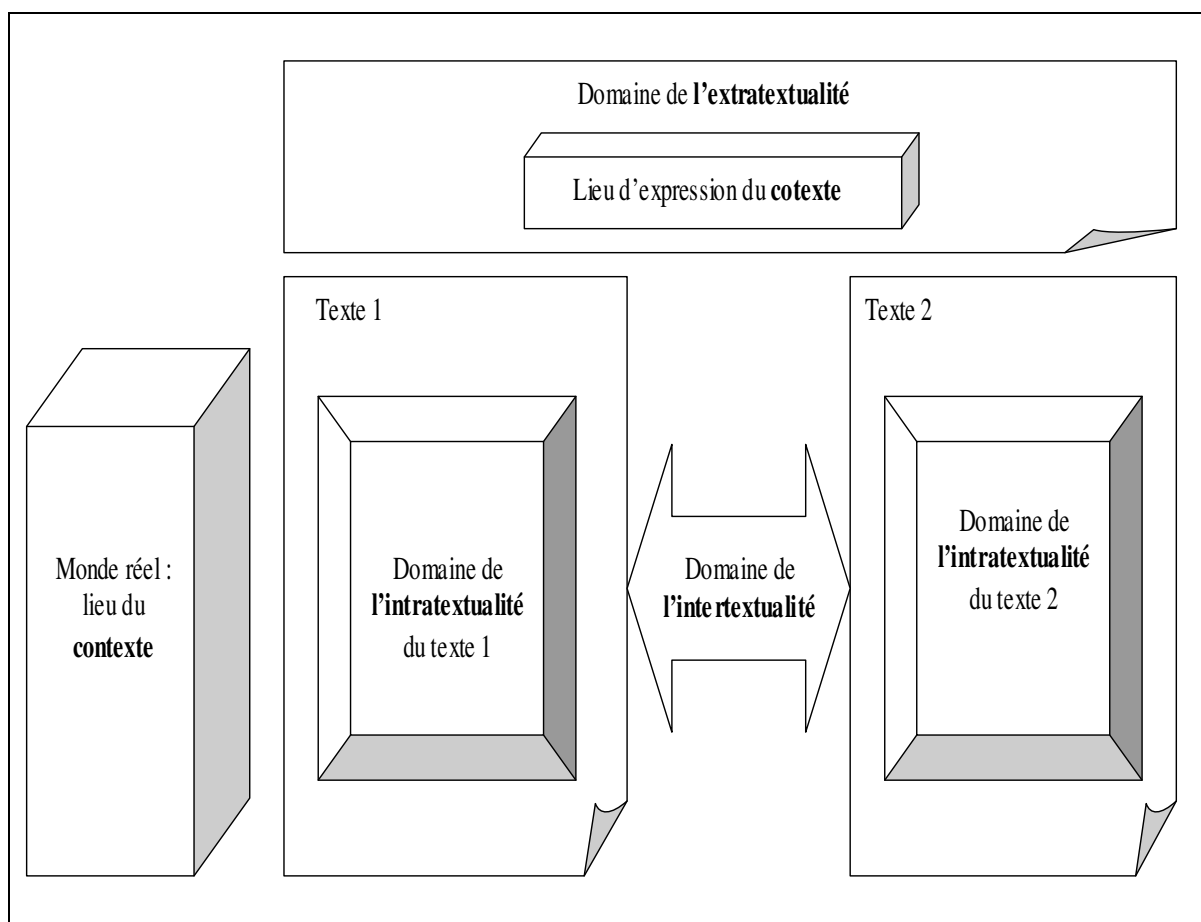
Domaine de l'extratextualité

Lieu d'expression du cotexte

Texte 1

Texte 2

Monde réel : lieu du contexte

Domaine de l'intratextualité du texte 1

Domaine de l'intertextualité

Domaine de l'intratextualité du texte 2